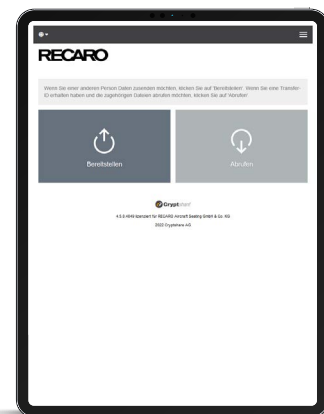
RECARO

Wenn Sie einer anderen Person Daten zusenden möchten, klicken Sie auf 'Bereitstellen'. Wenn Sie eine Transfer-ID erhalten haben und die zugehörigen Dateien abrufen möchten, klicken Sie auf 'Abrufen'.

Bereitstellen

Abrufen

Cryptshare

4.5.0.4946 licenced for RECARO Aircraft Seating GmbH & Co. KG

2022 Cryptshare AG